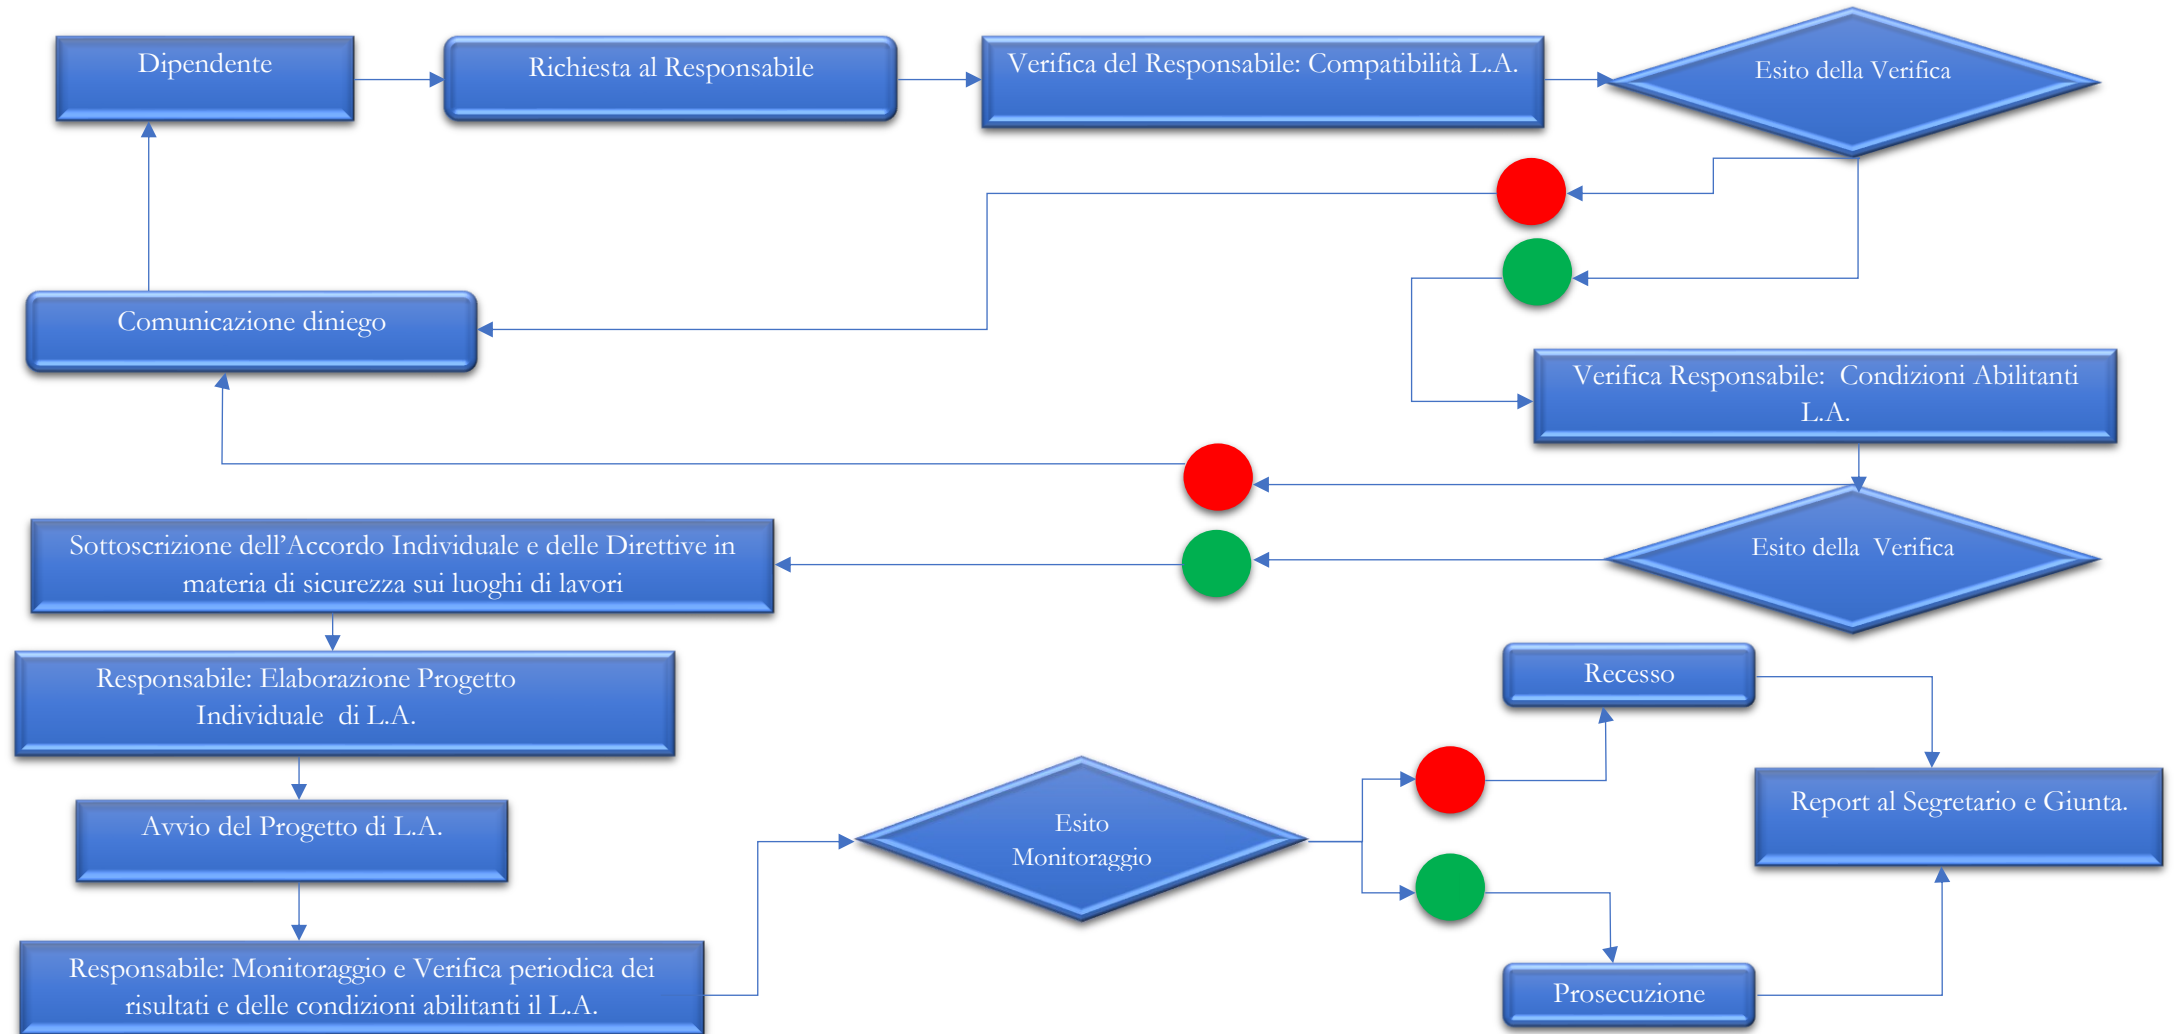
Dipendente

Richiesta al Responsabile

Verifica del Responsabile: Compatibilità L.A.

Esito della Verifica

Comunicazione diniego

Verifica Responsabile: Condizioni Abilitanti L.A.

Sottoscrizione dell'Accordo Individuale e delle Direttive in materia di sicurezza sui luoghi di lavori

Esito della Verifica

Responsabile: Elaborazione Progetto Individuale di L.A.

Recesso

Avvio del Progetto di L.A.

Esito Monitoraggio

Report al Segretario e Giunta.

Responsabile: Monitoraggio e Verifica periodica dei risultati e delle condizioni abilitanti il L.A.

Prosecuzione